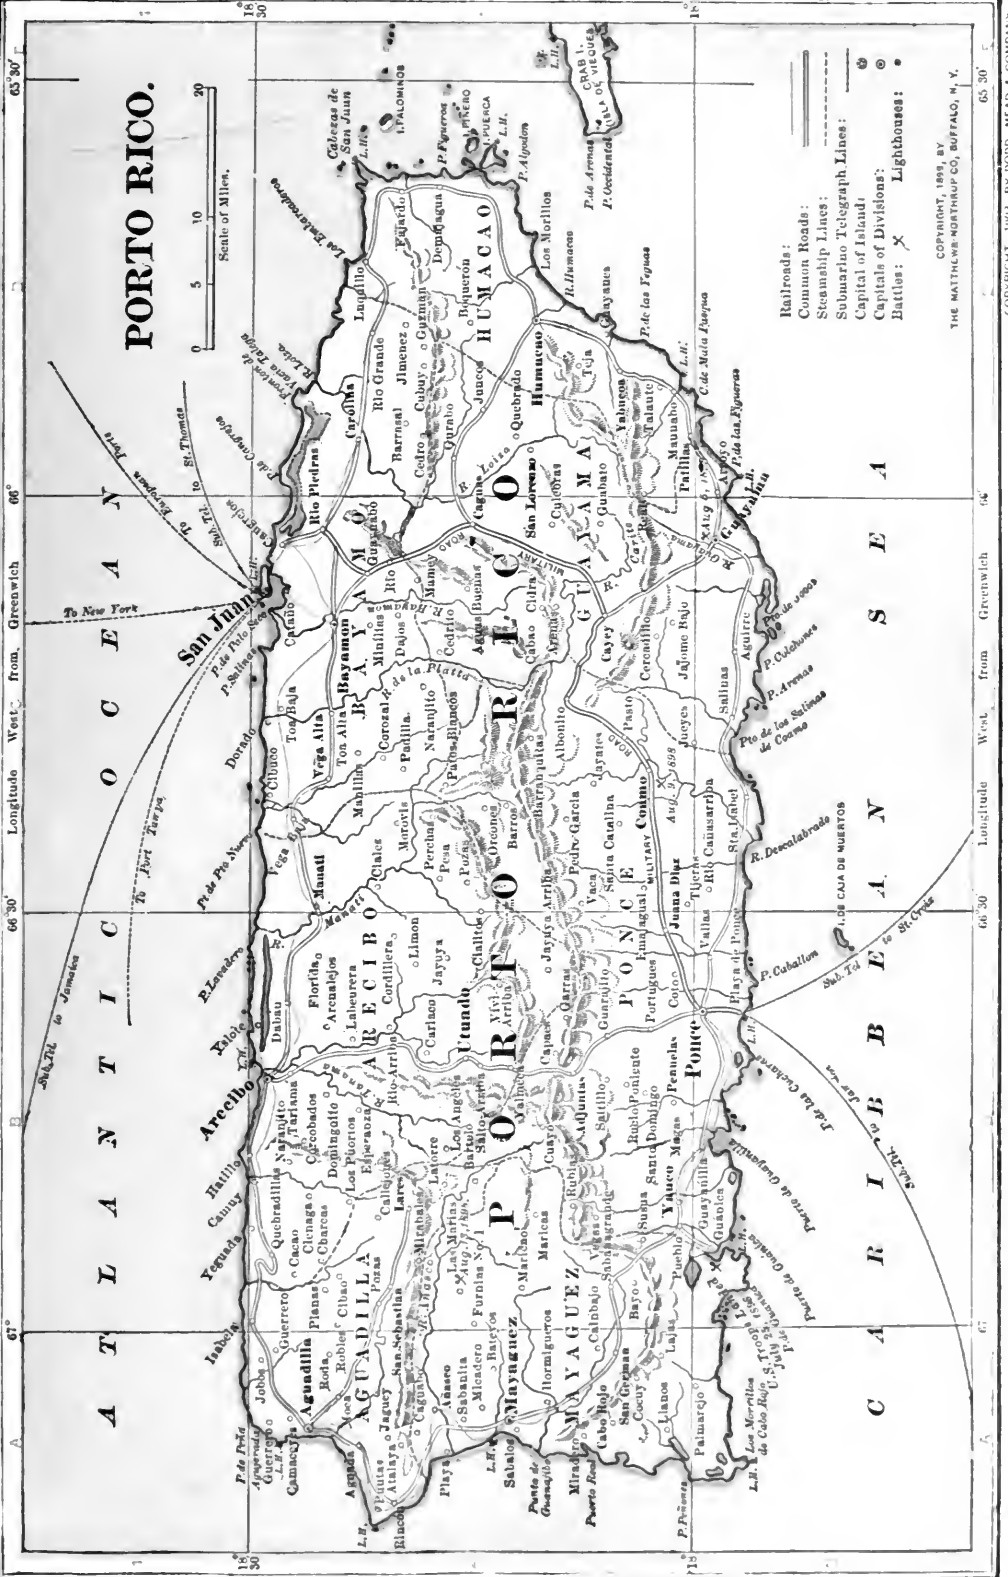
PORTO RICO.

Scale of Miles.
0 5 10 15 20

ATLANTIC OCEAN

CARIBBEAN SEA

Longitude West from Greenwich

67° 66°30' 66° 65°30'

18°30' 18°

Railroads:
Common Roads:
Steamship Lines:
Submarine Telegraph Lines:
Capital of Island:
Capitals of Divisions:
Battles: ✗ Lighthouses:

COPYRIGHT, 1898, BY THE MATTHEWS-NORTHRUP CO., BUFFALO, N.Y.

To New York
To Port Tampa
Sub. Tel. to Jamaica
To European Ports
Sub. Tel. to St. Thomas
Sub. Tel. to St. Croix
Sub. Tel. to Jamaica

AGUADILLA
ARECIBO
BAYAMON
HUMACAO
GUAYAMA
PONCE
MAYAGUEZ
PORTO RICO

San Juan
Arecibo
Aguadilla
Mayaguez
Ponce
Guayama
Humacao
Bayamon
Caguas
Utuado
Manati
Vega Baja
Vega Alta
Dorado
Toa Baja
Toa Alta
Cataño
Rio Piedras
Carolina
Loiza
Rio Grande
Luquillo
Fajardo
Naguabo
Ceiba
Yabucoa
Maunabo
Patillas
Arroyo
Salinas
Santa Isabel
Coamo
Juana Diaz
Barranquitas
Aibonito
Cayey
Cidra
Comerio
Corozal
Naranjito
Morovis
Ciales
Barceloneta
Hatillo
Camuy
Quebradillas
Isabela
Moca
Aguada
Rincon
Añasco
San Sebastian
Lares
Las Marias
Maricao
San German
Cabo Rojo
Lajas
Sabana Grande
Yauco
Guayanilla
Peñuelas
Adjuntas
Jayuya
Guanica
Vieques
Culebra

I. de Mona
Los Morrillos de Cabo Rojo
U.S. Troops landed July 25, 1898
Aug. 9, 1898
Aug. 5, 1898
Aug. 10, 1898
Cabezas de San Juan
Pta. Figueras
I. Palominos
CRAB I.
I. Pineros
I. Puerca
P. de Arenas
P. Ocidental
Isla de Vieques
Punta de Guanajibo
Puerto Real
Pta. Peñones
I. de Caja de Muertos
Pto. de Jobos
P. Colchones
Pta. de las Figueras
Pto. de los Salinas de Coamo
Puerto de Guayanilla
Puerto de Guanica
R. Descalabrado
C. de Mala Pasqua
Los Embarcaderos
P. de Cangrejos
L.H.
MILITARY ROAD
R. de la Plata
R. Loiza
R. Humacao
R. Manati
R. Arecibo
R. Culebrinas
R. Añasco
R. Guayanes